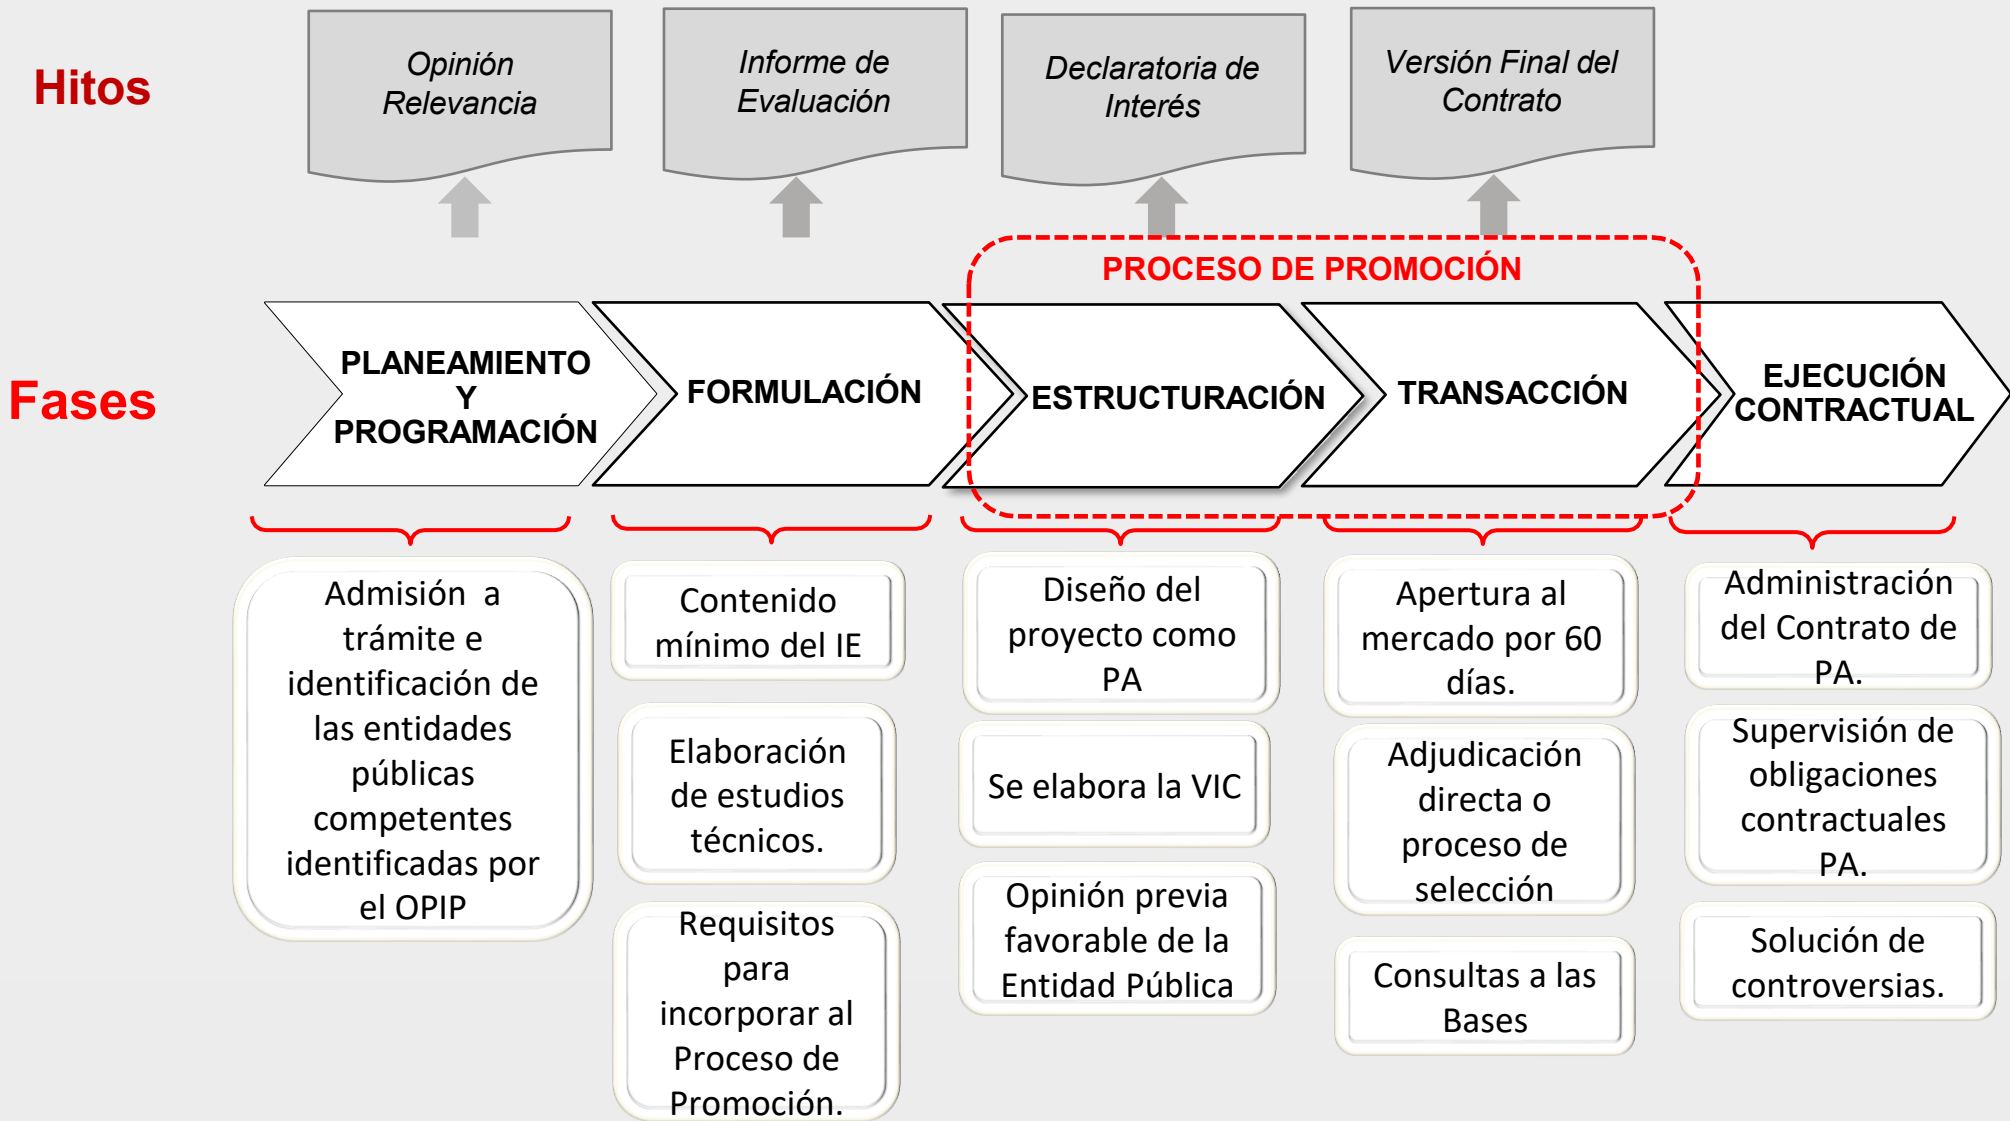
Hitos

Opinión Relevancia

Informe de Evaluación

Declaratoria de Interés

Versión Final del Contrato

PROCESO DE PROMOCIÓN

Fases

PLANEAMIENTO Y PROGRAMACIÓN

FORMULACIÓN

ESTRUCTURACIÓN

TRANSACCIÓN

EJECUCIÓN CONTRACTUAL

Admisión a trámite e identificación de las entidades públicas competentes identificadas por el OPIP

Contenido mínimo del IE

Elaboración de estudios técnicos.

Requisitos para incorporar al Proceso de Promoción.

Diseño del proyecto como PA

Se elabora la VIC

Opinión previa favorable de la Entidad Pública

Apertura al mercado por 60 días.

Adjudicación directa o proceso de selección

Consultas a las Bases

Administración del Contrato de PA.

Supervisión de obligaciones contractuales PA.

Solución de controversias.